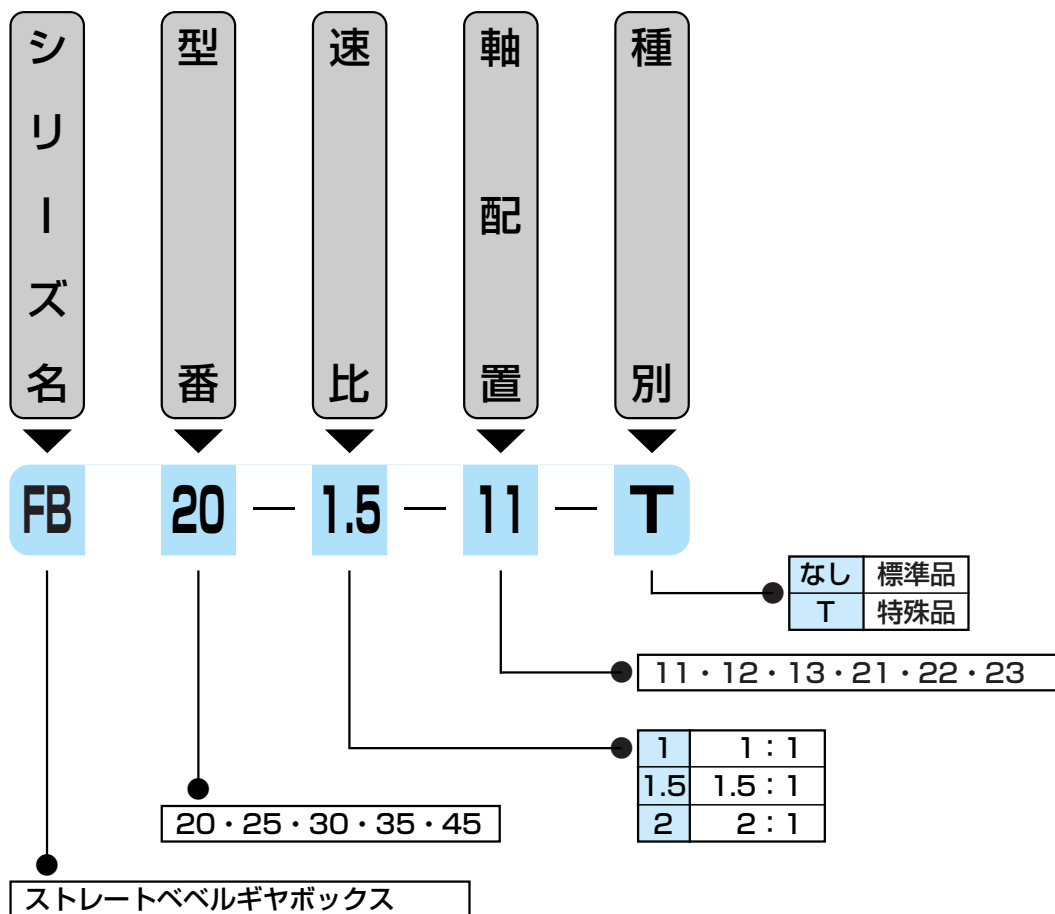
シリーズ名

型番

速比

軸配置

種別

FB 20 — 1.5 — 11 — T

| なし | 標準品 |
|---|---|
| T | 特殊品 |

11・12・13・21・22・23

| 1 | 1：1 |
|---|---|
| 1.5 | 1.5：1 |
| 2 | 2：1 |

20・25・30・35・45

ストレートベベルギヤボックス